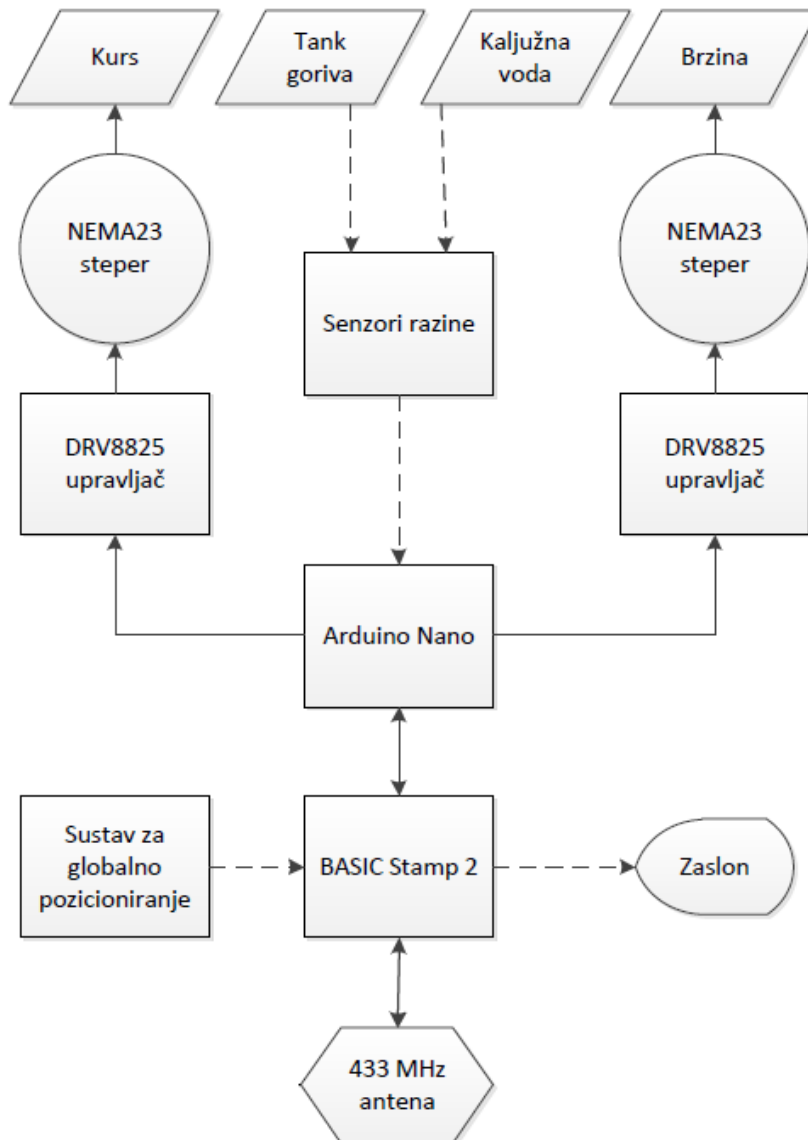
Kurs

Tank goriva

Kaljužna voda

Brzina

NEMA23 steper

Senzori razine

NEMA23 steper

DRV8825 upravljač

DRV8825 upravljač

Arduino Nano

Sustav za globalno pozicioniranje

BASIC Stamp 2

Zaslon

433 MHz antena